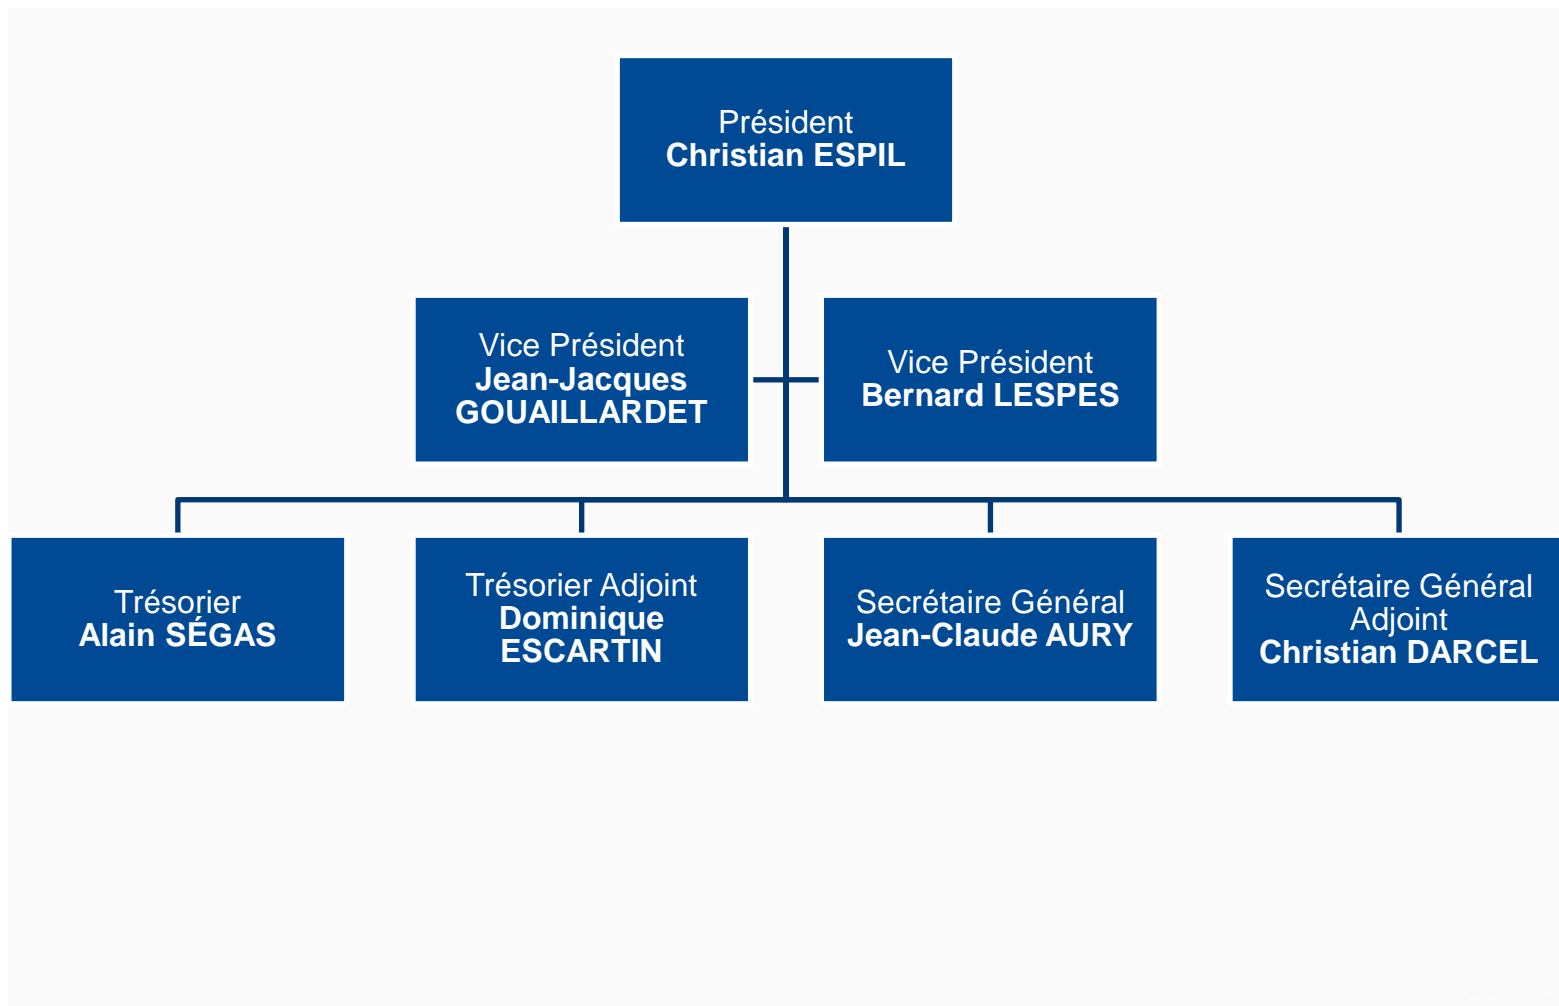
Président
Christian ESPIL

Vice Président
Jean-Jacques GOUAILLARDET

Vice Président
Bernard LESPES

Trésorier
Alain SÉGAS

Trésorier Adjoint
Dominique ESCARTIN

Secrétaire Général
Jean-Claude AURY

Secrétaire Général Adjoint
Christian DARCEL